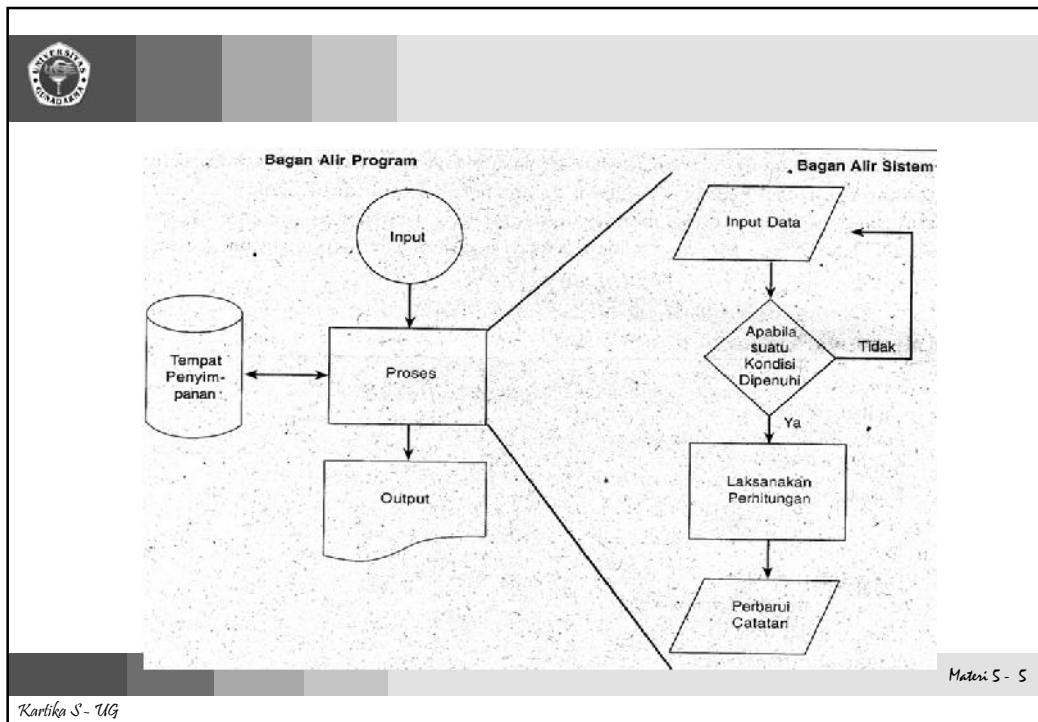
UNIVERSITAS GUNADARMA

Bagan Alir Program

Bagan Alir Sistem

Input

Tempat Penyimpanan

Proses

Output

Input Data

Apabila suatu Kondisi Dipenuhi

Tidak

Ya

Laksanakan Perhitungan

Perbarui Catatan

Materi 5 - 5

Kartika S - UG